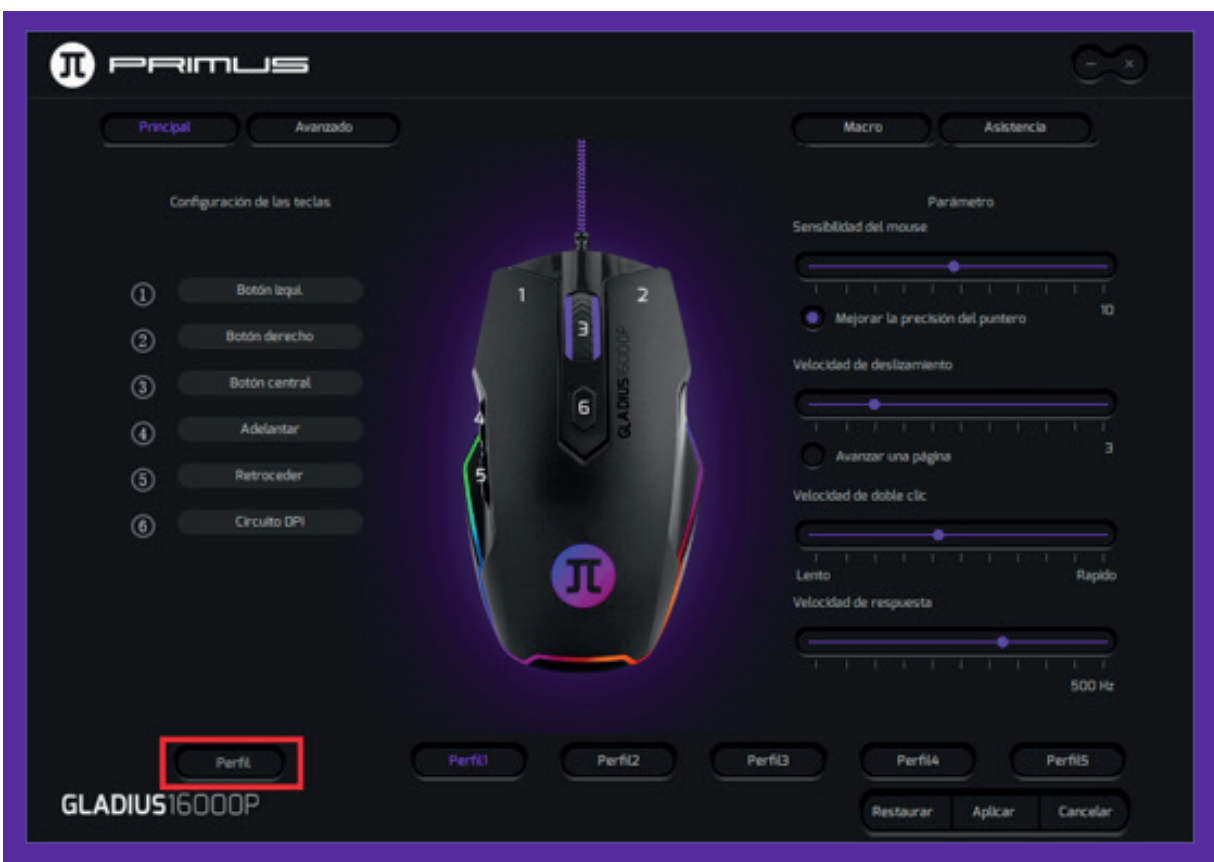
PRIMUS

Principal
Avanzado
Macro
Asistencia

Configuración de las teclas

① Botón izqui.
② Botón derecho
③ Botón central
④ Adelantar
⑤ Retroceder
⑥ Circuito DPI

1
2
3
6
4
5
GLADIUS16000P

Parámetro
Sensibilidad del mouse
10
Mejorar la precisión del puntero
Velocidad de deslizamiento
3
Avanzar una página
Velocidad de doble clic
Lento
Rapido
Velocidad de respuesta
500 Hz

Perfil
Perfil1
Perfil2
Perfil3
Perfil4
Perfil5

GLADIUS16000P

Restaurar
Aplicar
Cancelar